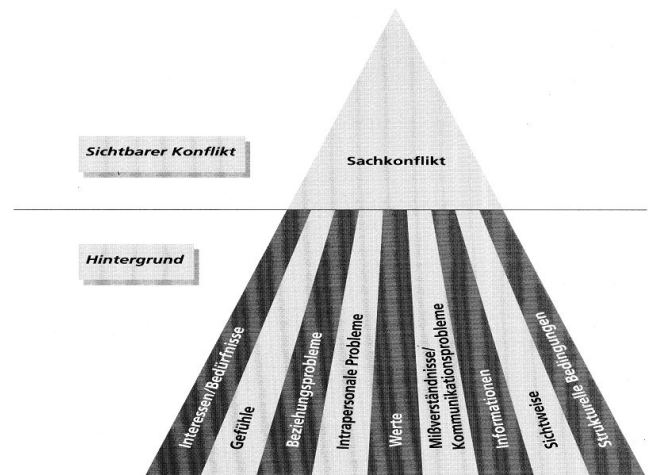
Sichtbarer Konflikt

Sachkonflikt

Hintergrund

Interessen/Bedürfnisse

Gefühle

Beziehungsprobleme

Intrapersonale Probleme

Werte

Mißverständnisse/ Kommunikationsprobleme

Informationen

Sichtweise

Strukturelle Bedingungen